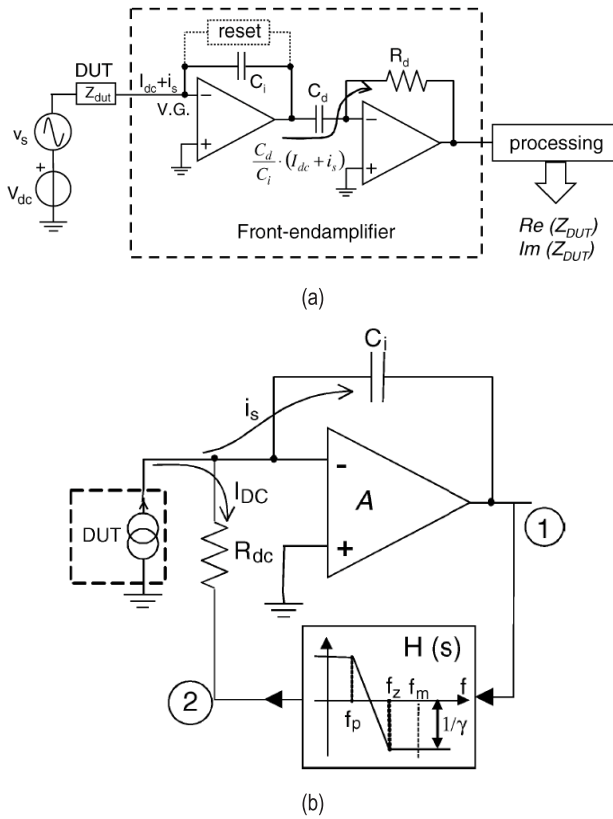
reset

DUT

$Z_{dut}$

$I_{dc}+i_s$

$C_i$

$R_d$

$C_d$

V.G.

$v_s$

$V_{dc}$

$\frac{C_d}{C_i}\cdot(I_{dc}+i_s)$

processing

Front-endamplifier

$Re\ (Z_{DUT})$
$Im\ (Z_{DUT})$

(a)

$C_i$

$i_s$

$I_{DC}$

DUT

$R_{dc}$

-

+

A

1

2

H (s)

$f_p$

$f_z$

$f_m$

f

$1/\gamma$

(b)